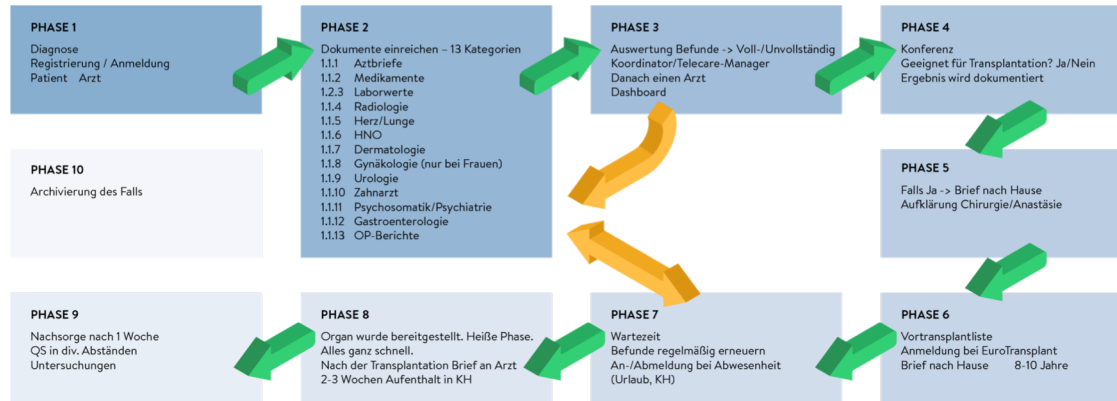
PHASE 1
Diagnose
Registrierung / Anmeldung
Patient Arzt

PHASE 2
Dokumente einreichen – 13 Kategorien
1.1.1 Aztbriefe
1.1.2 Medikamente
1.2.3 Laborwerte
1.1.4 Radiologie
1.1.5 Herz/Lunge
1.1.6 HNO
1.1.7 Dermatologie
1.1.8 Gynäkologie (nur bei Frauen)
1.1.9 Urologie
1.1.10 Zahnarzt
1.1.11 Psychosomatik/Psychiatrie
1.1.12 Gastroenterologie
1.1.13 OP-Berichte

PHASE 3
Auswertung Befunde -> Voll-/Unvollständig
Koordinator/Telecare-Manager
Danach einen Arzt
Dashboard

PHASE 4
Konferenz
Geeignet für Transplantation? Ja/Nein
Ergebnis wird dokumentiert

PHASE 10
Archivierung des Falls

PHASE 5
Falls Ja -> Brief nach Hause
Aufklärung Chirurgie/Anastäsie

PHASE 9
Nachsorge nach 1 Woche
QS in div. Abständen
Untersuchungen

PHASE 8
Organ wurde bereitgestellt. Heiße Phase.
Alles ganz schnell.
Nach der Transplantation Brief an Arzt
2-3 Wochen Aufenthalt in KH

PHASE 7
Wartezeit
Befunde regelmäßig erneuern
An-/Abmeldung bei Abwesenheit
(Urlaub, KH)

PHASE 6
Vortransplantliste
Anmeldung bei EuroTransplant
Brief nach Hause 8-10 Jahre